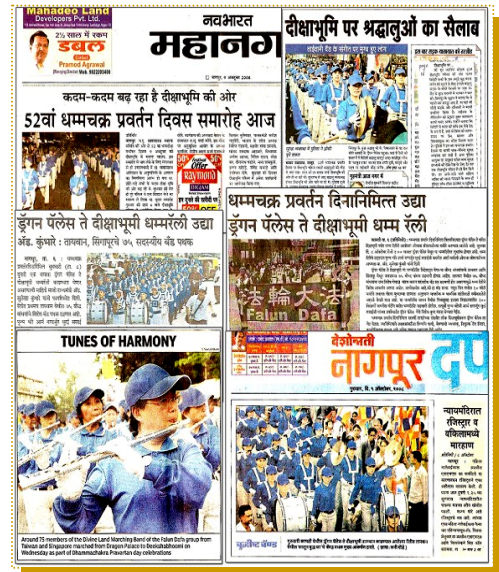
Mahadeo Land Developers Pvt. Ltd.

2½ साल में रकम डबल

Pramod Agrawal

नवभारत महानग

नागपुर, 8 अक्टूबर 2008

दीक्षाभूमि पर श्रद्धालुओं का सैलाब

कदम-कदम बढ़ रहा है दीक्षाभूमि की ओर

52वां धम्मचक्र प्रवर्तन दिवस समारोह आज

RAYMOND

ड्रॅगन पॅलेस ते दीक्षाभूमि धम्मरॅली उद्या

ओग्रे. कुंभारे : ताय्वान, सिंगापूरचे ७५ सदस्यीय बँड पथक

धम्मचक्र प्रवर्तन दिनानिमित्त उद्या

ड्रॅगन पॅलेस ते दीक्षाभूमी धम्म रॅली

Falun Dafa

TUNES OF HARMONY

Around 75 members of the Divine Land Marching Band of the Falun Dafa group from Taiwan and Singapore marched from Dragon Palace to Deekshabhoomi on Wednesday as part of Dhammachakra Pravartan day celebrations

देशोन्नती नागपूर द

न्यायमंदिरात तीसहून व विधिलामध्ये मारहाण

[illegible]